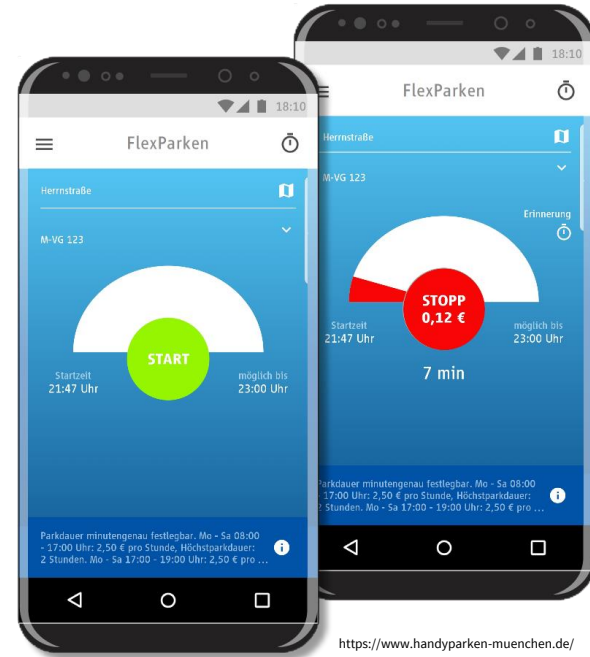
18:10

FlexParken

Herrnstraße

M-VG 123

START

Startzeit
21:47 Uhr

möglich bis
23:00 Uhr

Parkdauer minutengenau festlegbar. Mo - Sa 08:00 - 17:00 Uhr: 2,50 € pro Stunde, Höchstparkdauer: 2 Stunden. Mo - Sa 17:00 - 19:00 Uhr: 2,50 € pro ...

18:10

FlexParken

Herrnstraße

M-VG 123

Erinnerung

STOPP
0,12 €

Startzeit
21:47 Uhr

möglich bis
23:00 Uhr

7 min

Parkdauer minutengenau festlegbar. Mo - Sa 08:00 17:00 Uhr: 2,50 € pro Stunde, Höchstparkdauer: 2 Stunden. Mo - Sa 17:00 - 19:00 Uhr: 2,50 € pro ...

https://www.handyparken-muenchen.de/